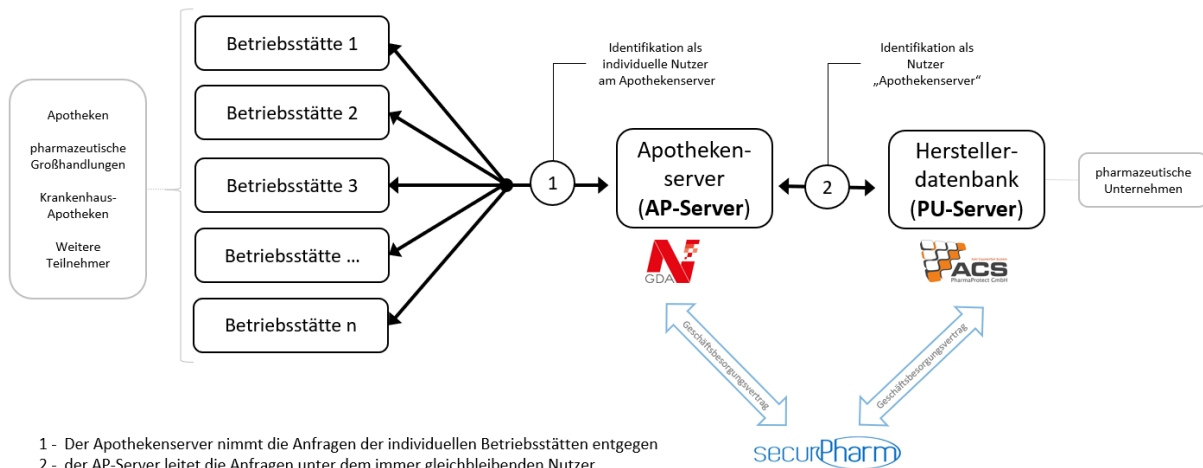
Apotheken

pharmazeutische Großhandlungen

Krankenhaus-Apotheken

Weitere Teilnehmer

Betriebsstätte 1

Betriebsstätte 2

Betriebsstätte 3

Betriebsstätte ...

Betriebsstätte n

Identifikation als individuelle Nutzer am Apothekenserver

1

Apotheken-server (**AP-Server**)

GDA

Identifikation als Nutzer „Apothekenserver“

2

Hersteller-datenbank (**PU-Server**)

ACS PharmaProtect GmbH

pharmazeutische Unternehmen

Geschäftsbesorgungsvertrag

Geschäftsbesorgungsvertrag

securPharm

1 - Der Apothekenserver nimmt die Anfragen der individuellen Betriebsstätten entgegen

2 - der AP-Server leitet die Anfragen unter dem immer gleichbleibenden Nutzer